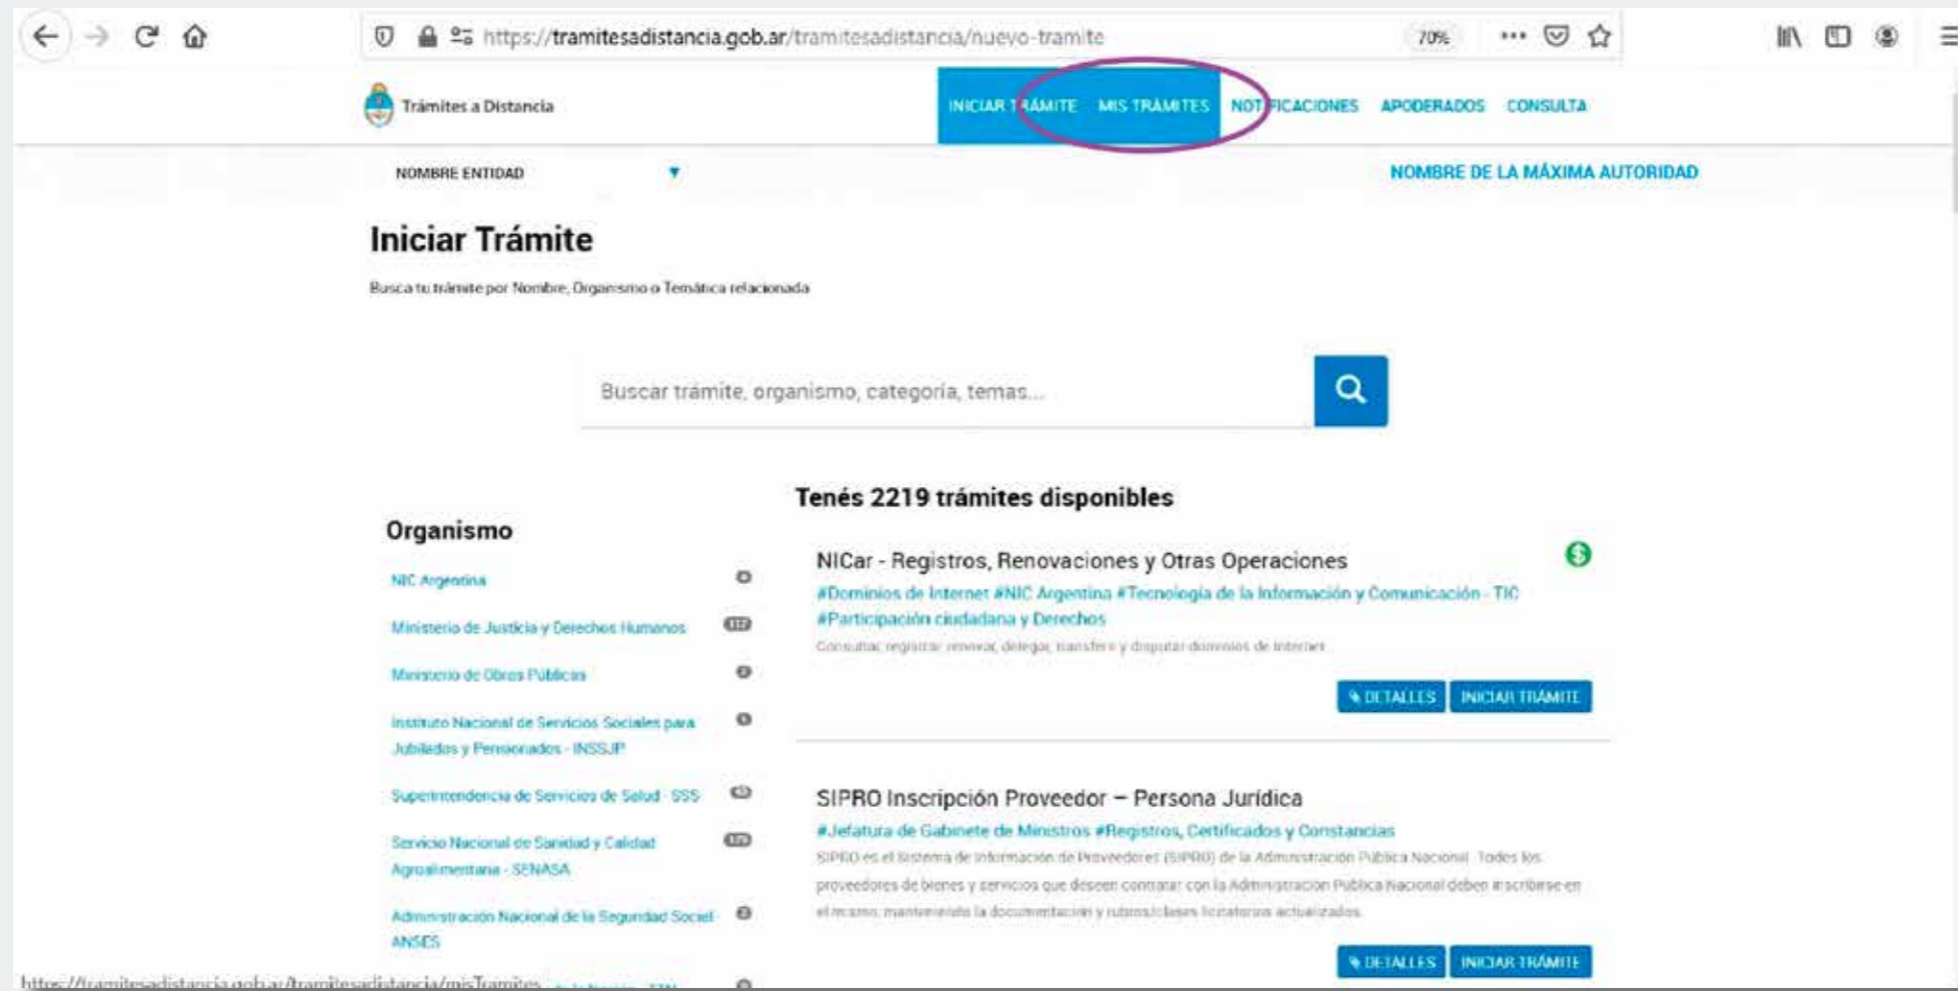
https://tramitesadistancia.gob.ar/tramitesadistancia/nuevo-tramite

70%

Trámites a Distancia

INICIAR TRÁMITE MIS TRÁMITES NOTIFICACIONES APODERADOS CONSULTA

NOMBRE ENTIDAD

NOMBRE DE LA MÁXIMA AUTORIDAD

Iniciar Trámite

Busca tu trámite por Nombre, Organismo o Temática relacionada

Buscar trámite, organismo, categoría, temas...

Tenés 2219 trámites disponibles

Organismo

NIC Argentina

Ministerio de Justicia y Derechos Humanos

Ministerio de Obras Públicas

Instituto Nacional de Servicios Sociales para Jubilados y Pensionados - INSSJP

Superintendencia de Servicios de Salud - SSS

Servicio Nacional de Sanidad y Calidad Agroalimentaria - SENASA

Administración Nacional de la Seguridad Social - ANSES

NICar - Registros, Renovaciones y Otras Operaciones

#Dominios de Internet #NIC Argentina #Tecnología de la Información y Comunicación - TIC #Participación ciudadana y Derechos

Consultar, registrar, renovar, delegar, transferir y disputar dominios de internet

DETALLES INICIAR TRÁMITE

SIPRO Inscripción Proveedor – Persona Jurídica

#Jefatura de Gabinete de Ministros #Registros, Certificados y Constancias

SIPRO es el Sistema de información de Proveedores (SIPRO) de la Administración Pública Nacional. Todos los proveedores de bienes y servicios que deseen contratar con la Administración Pública Nacional deben inscribirse en el mismo, manteniendo la documentación y rubros/clases licitatorios actualizados.

DETALLES INICIAR TRÁMITE

https://tramitesadistancia.gob.ar/tramitesadistancia/misTramites